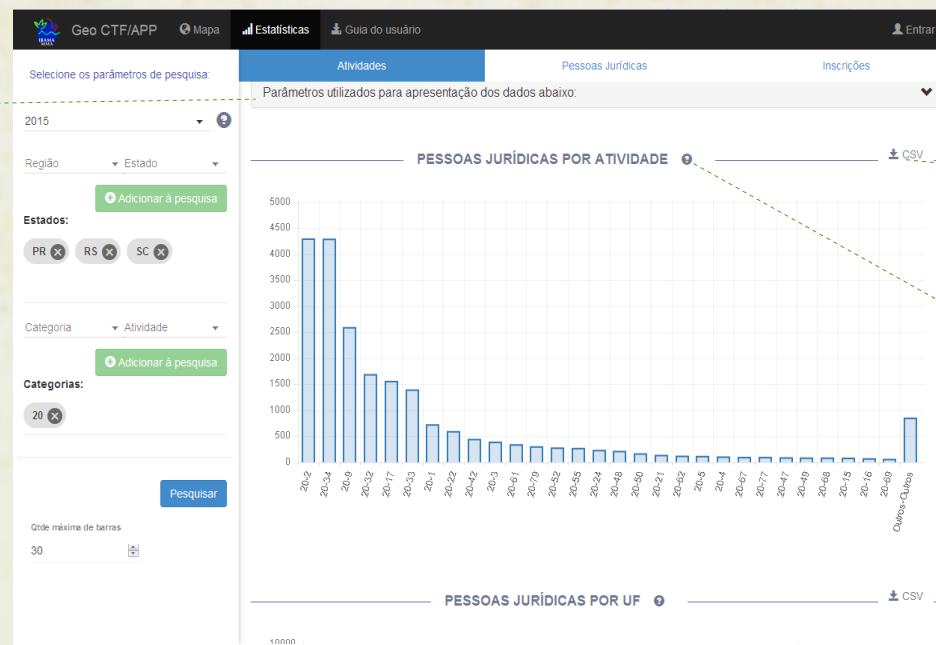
IBAMA
Geo CTF/APP Mapa Estatísticas Guia do usuário Entrar

Selecione os parâmetros de pesquisa:

2015

Região Estado

Adicionar à pesquisa

Estados:

PR RS SC

Categoria Atividade

Adicionar à pesquisa

Categorias:

20

Pesquisar

Qtde máxima de barras

30

Atividades Pessoas Jurídicas Inscrições

Parâmetros utilizados para apresentação dos dados abaixo:

PESSOAS JURÍDICAS POR ATIVIDADE

CSV

5000
4500
4000
3500
3000
2500
2000
1500
1000
500
0

20-2 20-34 20-9 20-32 20-17 20-33 20-1 20-22 20-42 20-3 20-61 20-79 20-52 20-55 20-24 20-48 20-50 20-21 20-62 20-5 20-4 20-67 20-77 20-47 20-49 20-68 20-15 20-16 20-69 Outros-Outros

PESSOAS JURÍDICAS POR UF

CSV

10000